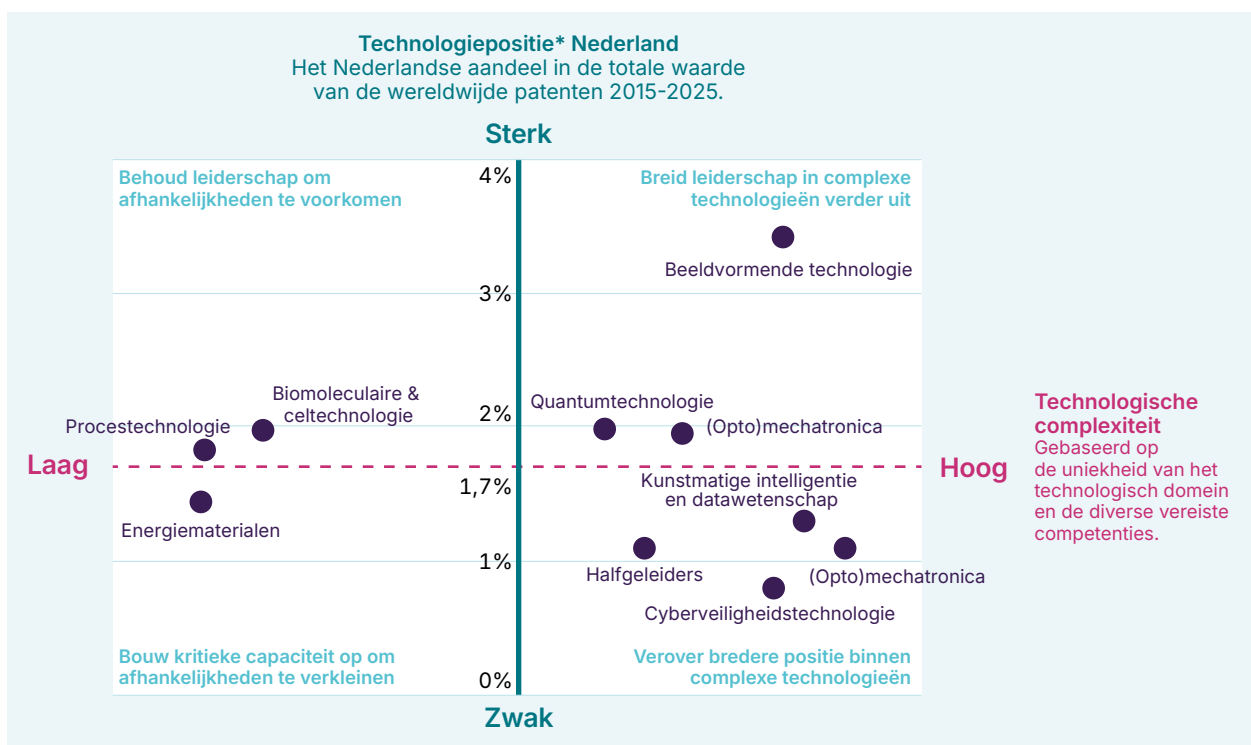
Technologiepositie* Nederland
Het Nederlandse aandeel in de totale waarde van de wereldwijde patenten 2015-2025.

Sterk

Behoud leiderschap om afhankelijkheden te voorkomen

Breid leiderschap in complexe technologieën verder uit

4%

3%

2%

1,7%

1%

0%

Beeldvormende technologie

Biomoleculaire & celtechnologie

Procestechnologie

Quantumtechnologie

(Opto)mechatronica

Laag

Hoog

Technologische complexiteit
Gebaseerd op de uniekheid van het technologisch domein en de diverse vereiste competenties.

Energiematerialen

Kunstmatige intelligentie en datawetenschap

Halfgeleiders

(Opto)mechatronica

Cyberveiligheidstechnologie

Bouw kritieke capaciteit op om afhankelijkheden te verkleinen

Verover bredere positie binnen complexe technologieën

Zwak